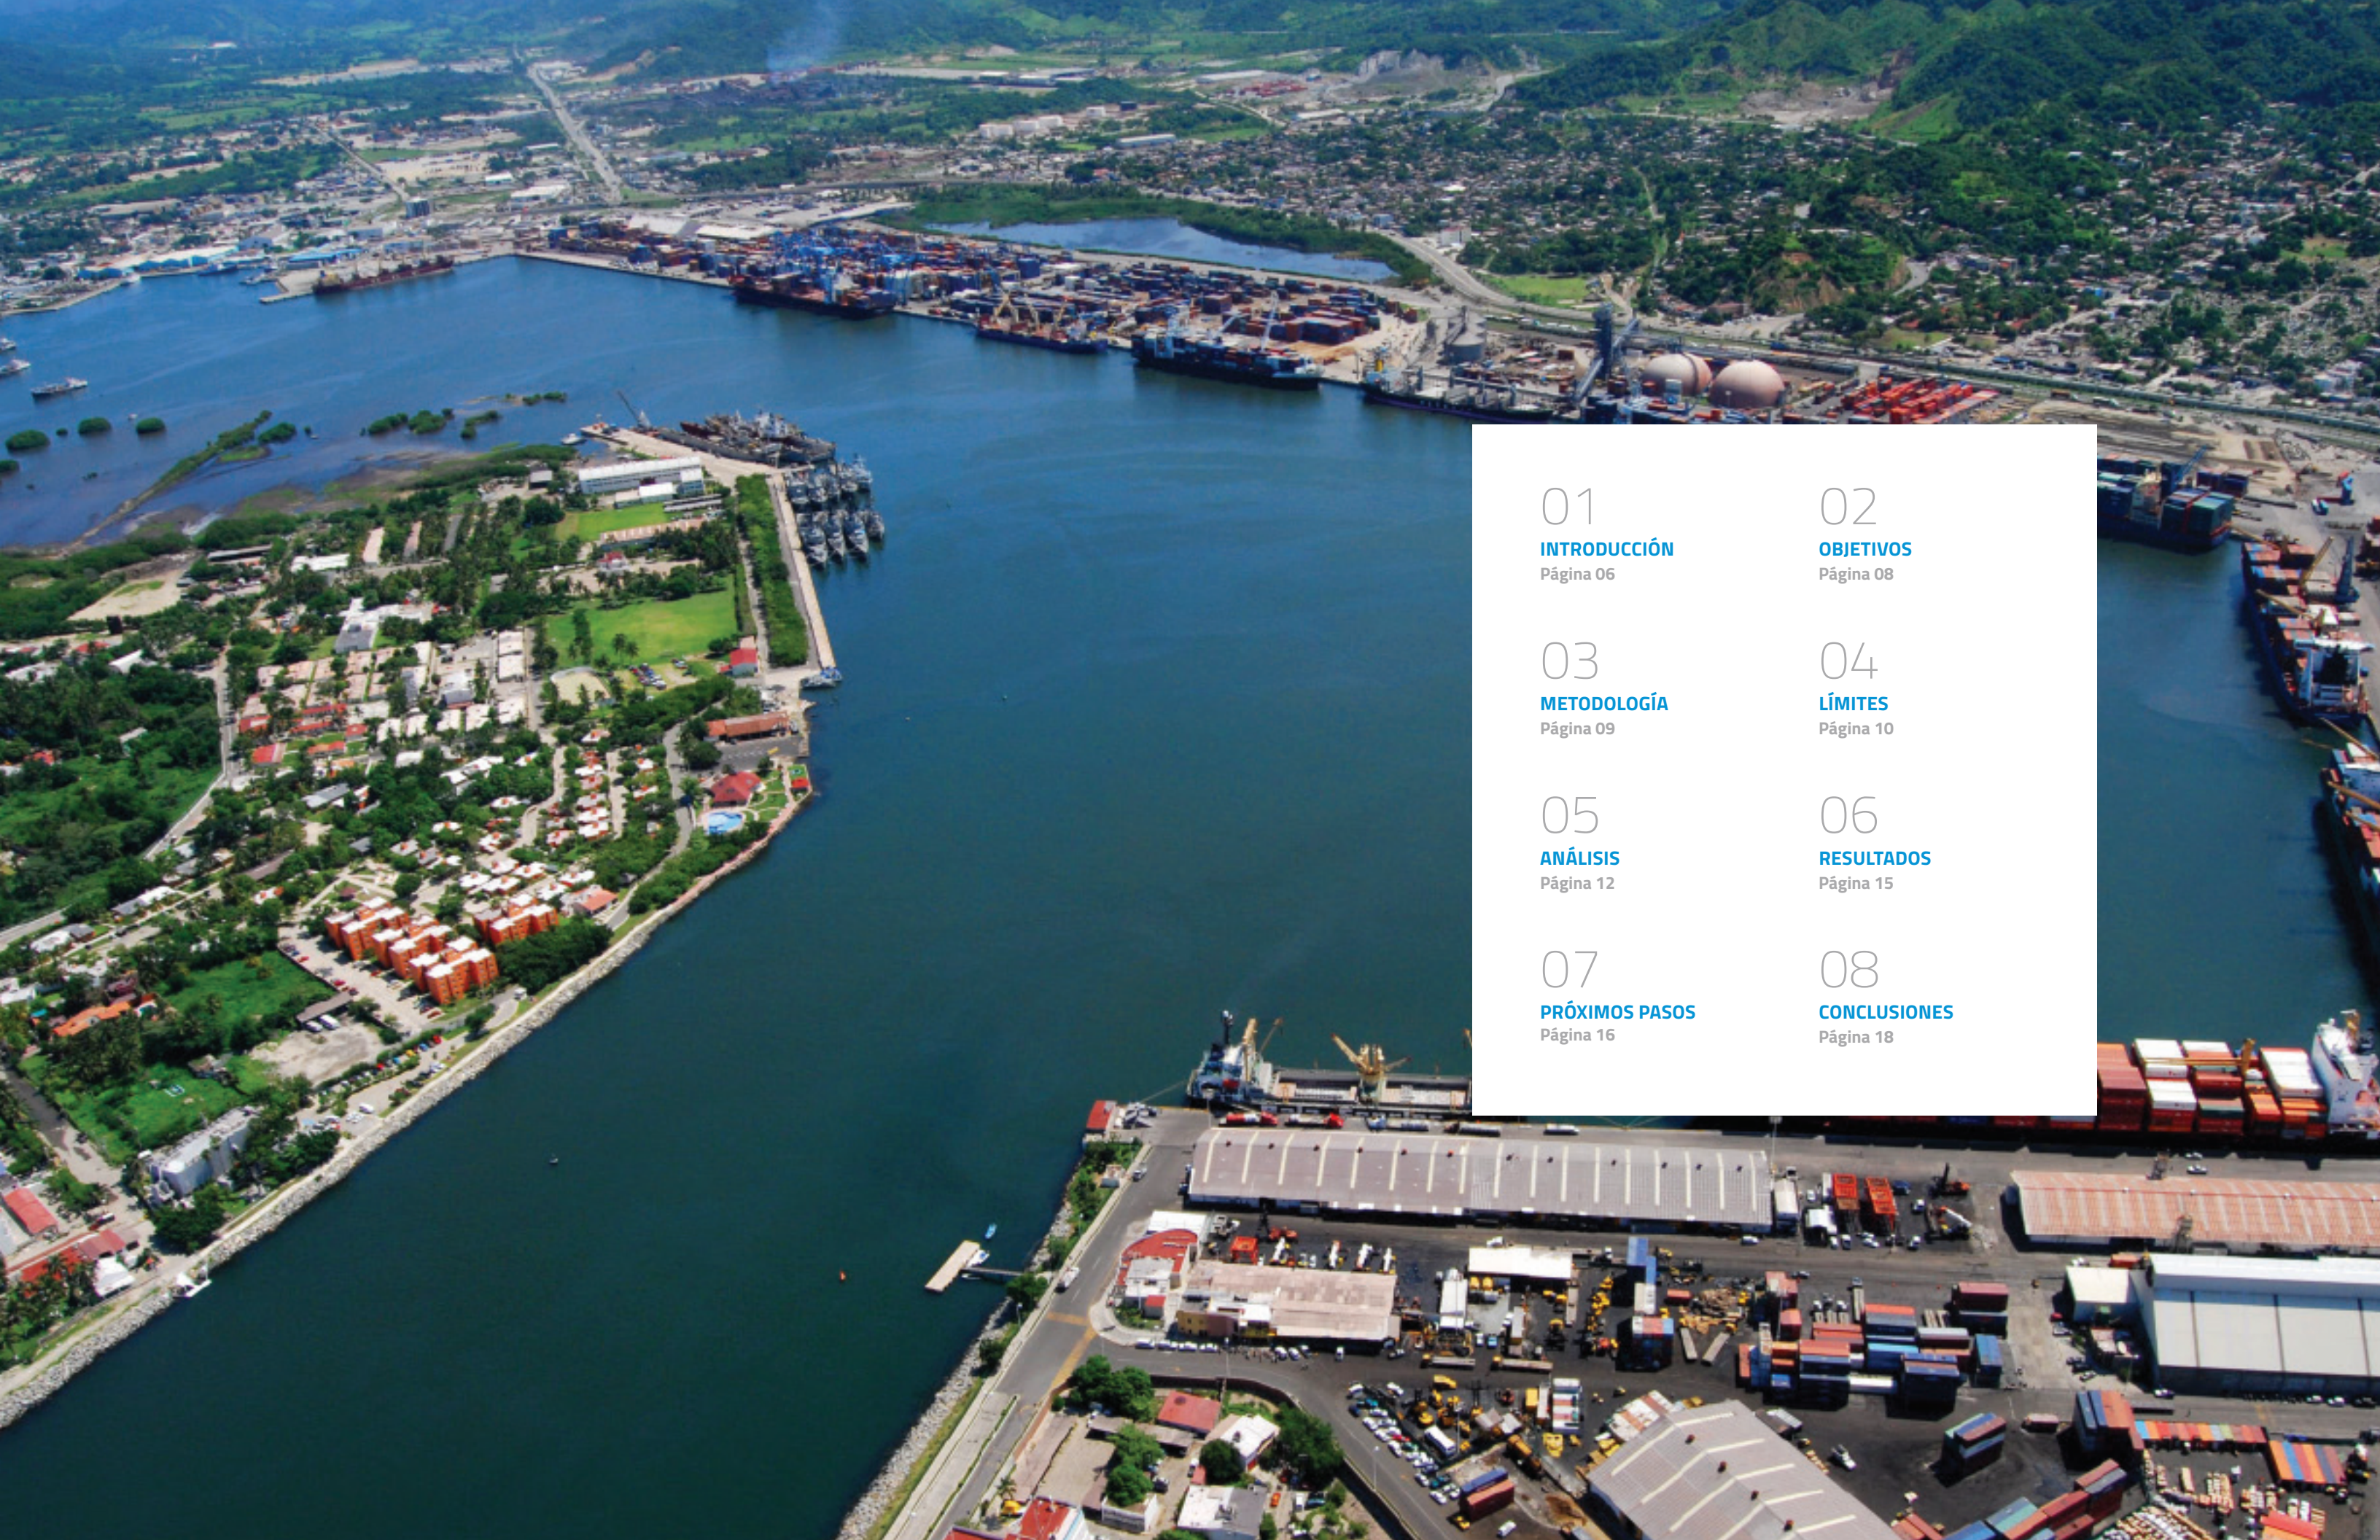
01
INTRODUCCIÓN
Página 06

02
OBJETIVOS
Página 08

03
METODOLOGÍA
Página 09

04
LÍMITES
Página 10

05
ANÁLISIS
Página 12

06
RESULTADOS
Página 15

07
PRÓXIMOS PASOS
Página 16

08
CONCLUSIONES
Página 18